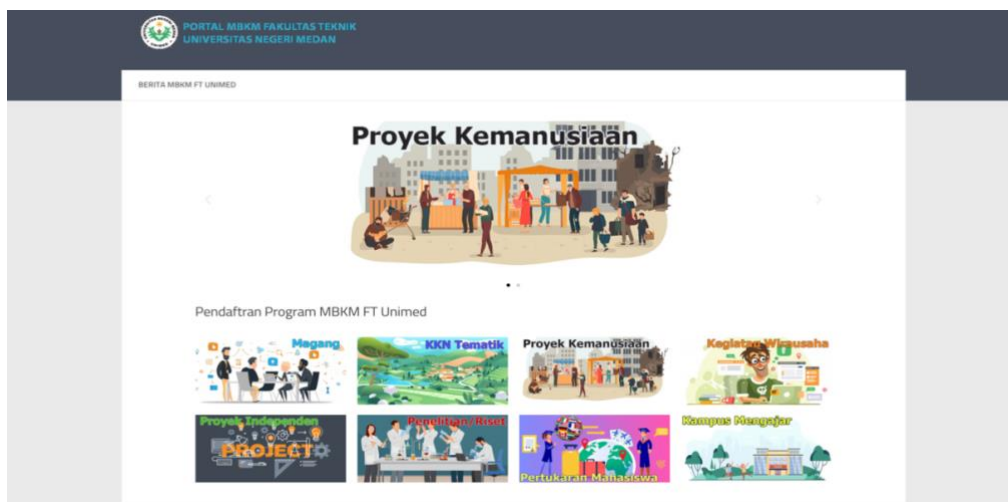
PORTAL MBKM FAKULTAS TEKNIK
UNIVERSITAS NEGERI MEDAN

BERITA MBKM FT UNIMED

Proyek Kemanusiaan

Pendaftran Program MBKM FT Unimed

Magang

KKN Tematik

Proyek Kemanusiaan

Kegiatan Wirausaha

Proyek Independen

PROJECT

Penelitian / Riset

Pertukaran Mahasiswa

Kampus Mengajar